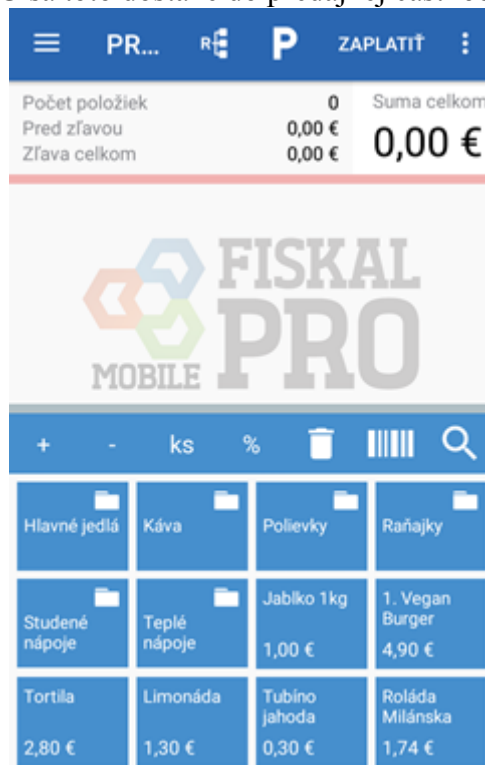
PR... P ZAPLATIŤ

Počet položiek 0
Pred zľavou 0,00 €
Zľava celkom 0,00 €

Suma celkom
0,00 €

FISKAL PRO MOBILE

+ - ks %

| Hlavné jedlá | Káva | Polievky | Raňajky |
|---|---|---|---|
| Studené nápoje | Teplé nápoje | Jablko 1kg 1,00 € | 1. Vegan Burger 4,90 € |
| Tortila 2,80 € | Limonáda 1,30 € | Tubíno jahoda 0,30 € | Roláda Milánska 1,74 € |